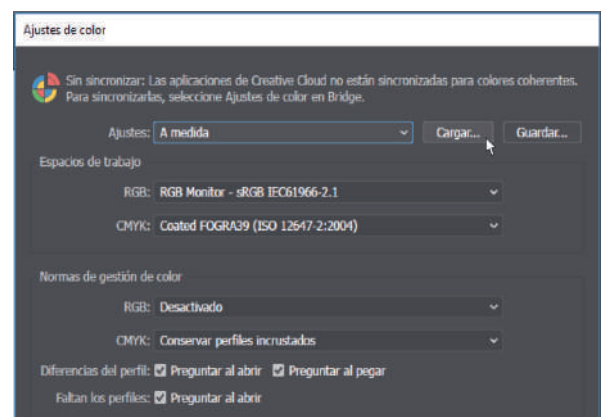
Ajustes de color

Sin sincronizar: Las aplicaciones de Creative Cloud no están sincronizadas para colores coherentes. Para sincronizarlas, seleccione Ajustes de color en Bridge.

Ajustes: A medida

Cargar...

Guardar...

Espacios de trabajo

RGB: RGB Monitor - sRGB IEC61966-2.1

CMYK: Coated FOGRA39 (ISO 12647-2:2004)

Normas de gestión de color

RGB: Desactivado

CMYK: Conservar perfiles incrustados

Diferencias del perfil: Preguntar al abrir Preguntar al pegar

Faltan los perfiles: Preguntar al abrir